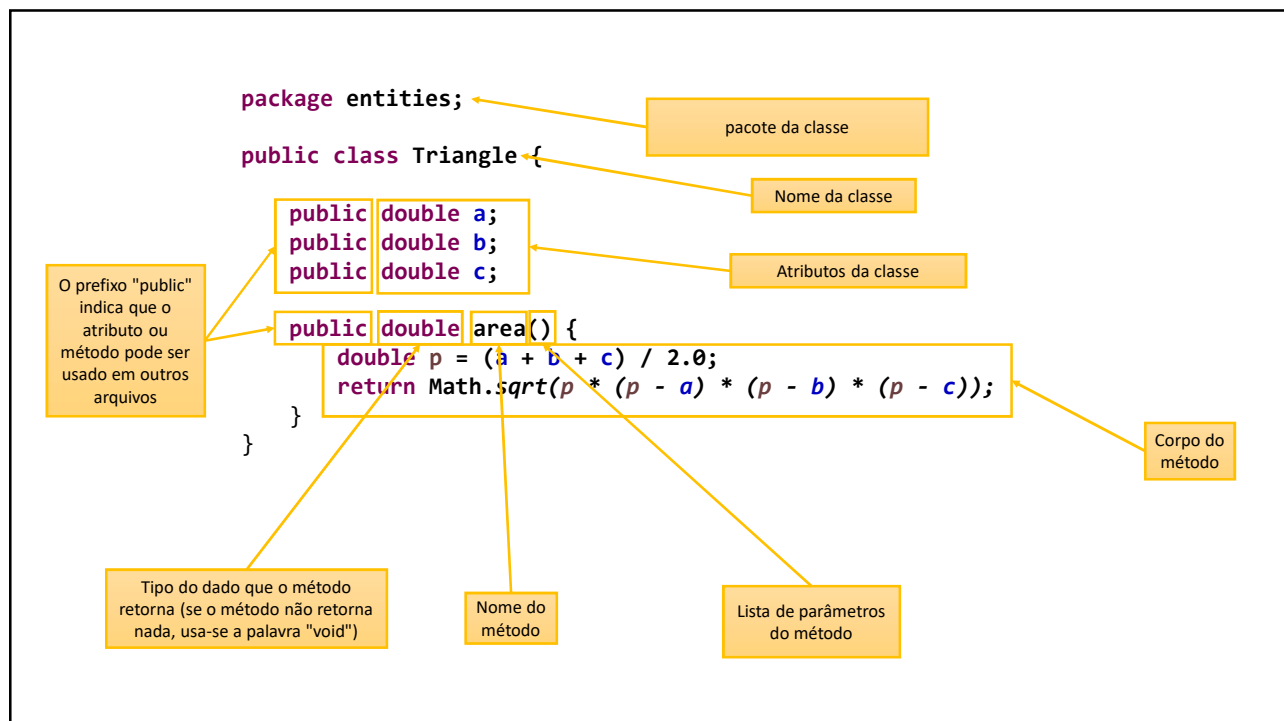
package entities;

public class Triangle {

public double a;
public double b;
public double c;

public double area() {
double p = (a + b + c) / 2.0;
return Math.sqrt(p * (p - a) * (p - b) * (p - c));
}
}

pacote da classe

Nome da classe

Atributos da classe

O prefixo "public" indica que o atributo ou método pode ser usado em outros arquivos

Corpo do método

Tipo do dado que o método retorna (se o método não retorna nada, usa-se a palavra "void")

Nome do método

Lista de parâmetros do método